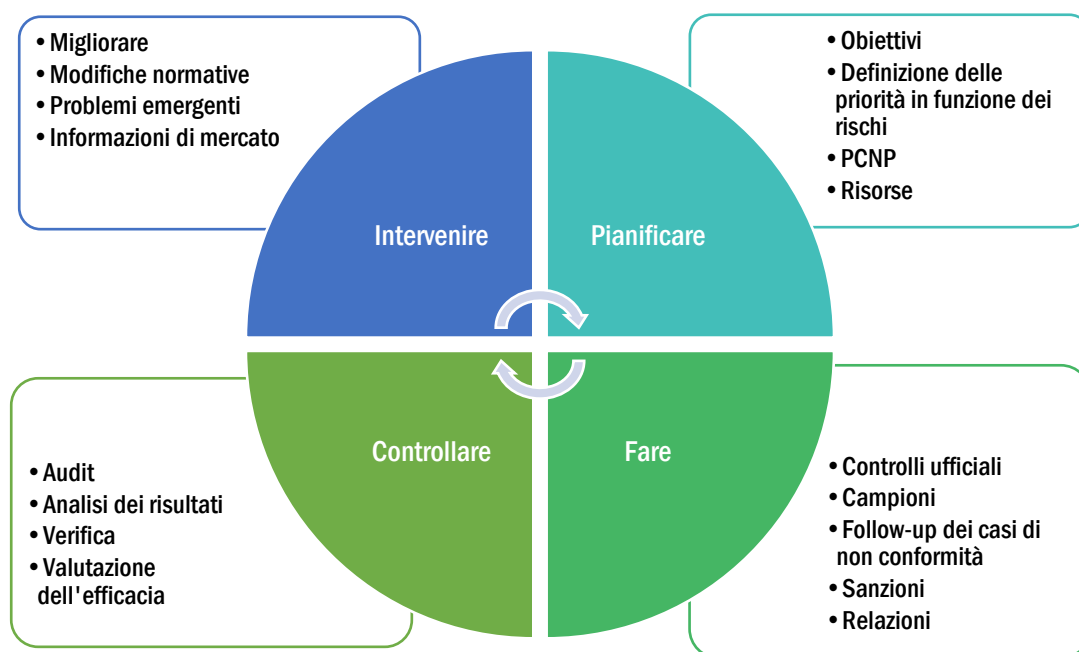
• Migliorare
• Modifiche normative
• Problemi emergenti
• Informazioni di mercato

• Obiettivi
• Definizione delle priorità in funzione dei rischi
• PCNP
• Risorse

Intervenire

Pianificare

Controllare

Fare

• Audit
• Analisi dei risultati
• Verifica
• Valutazione dell'efficacia

• Controlli ufficiali
• Campioni
• Follow-up dei casi di non conformità
• Sanzioni
• Relazioni